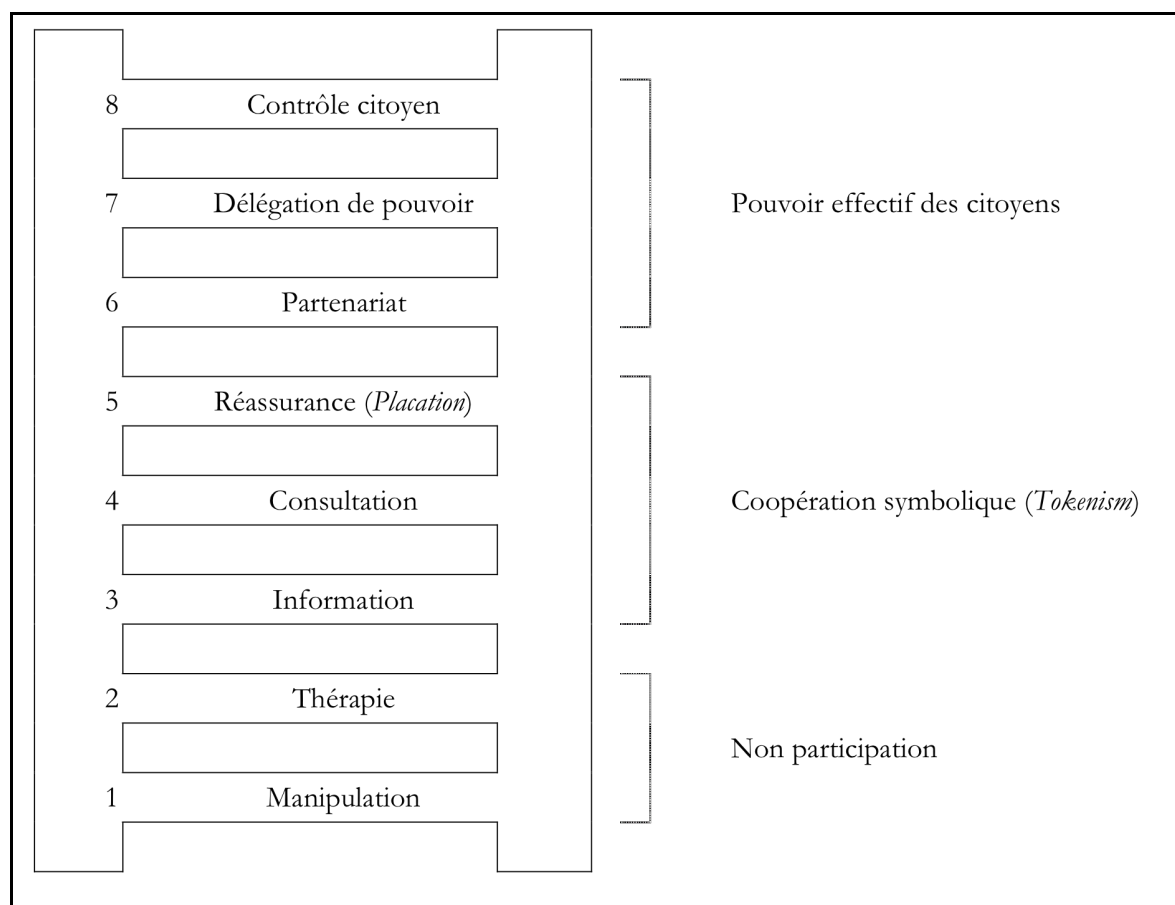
8 Contrôle citoyen

7 Délégation de pouvoir

6 Partenariat

Pouvoir effectif des citoyens

5 Réassurance (*Placation*)

4 Consultation

3 Information

Coopération symbolique (*Tokenism*)

2 Thérapie

1 Manipulation

Non participation